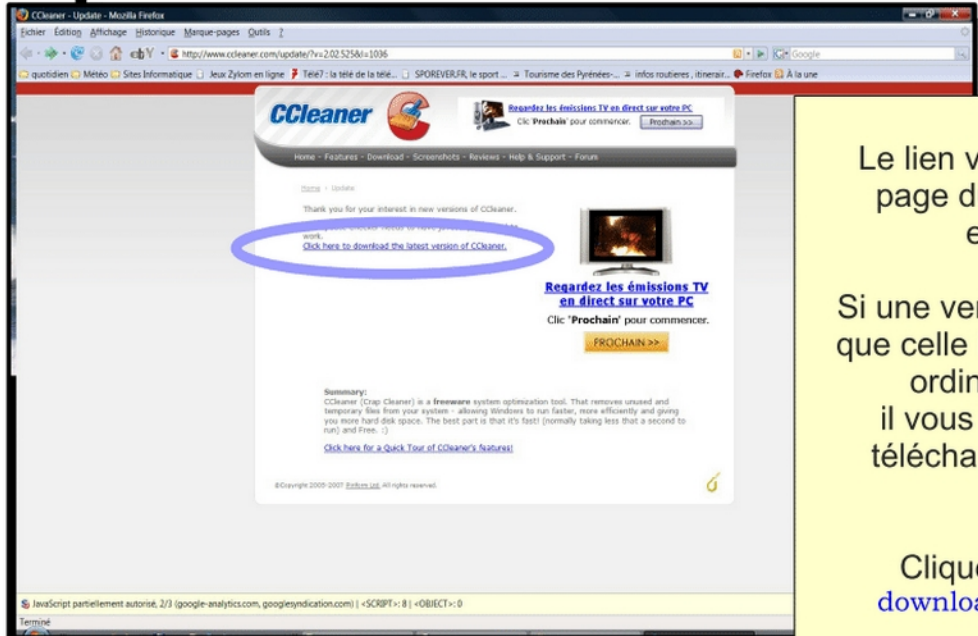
CCleaner - Update - Mozilla Firefox

Fichier Édition Affichage Historique Marque-pages Outils ?

http://www.ccleaner.com/update/?v=2.02.525&l=1036

Google

quotidien Météo Sites Informatique Jeux Zylom en ligne Télé7 : la télé de la télé... SPOREVER.FR, le sport ... Tourisme des Pyrénées-... infos routieres , itinerair... Firefox À la une

CCleaner

Regardez les émissions TV en direct sur votre PC

Clic 'Prochain' pour commencer. Prochain >>

Home · Features · Download · Screenshots · Reviews · Help & Support · Forum

Home › Update

Thank you for your interest in new versions of CCleaner.

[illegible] work.

Click here to download the latest version of CCleaner.

Regardez les émissions TV en direct sur votre PC

Clic 'Prochain' pour commencer.

PROCHAIN >>

Summary:
CCleaner (Crap Cleaner) is a freeware system optimization tool. That removes unused and temporary files from your system - allowing Windows to run faster, more efficiently and giving you more hard disk space. The best part is that it's fast! (normally taking less that a second to run) and Free. :)

Click here for a Quick Tour of CCleaner's features!

©Copyright 2005-2007 Piriform Ltd. All rights reserved.

JavaScript partiellement autorisé, 2/3 (google-analytics.com, googlesyndication.com) | <SCRIPT>: 8 | <OBJECT>: 0

Terminé

Le lien v
page d
e

Si une ver
que celle
ordin
il vous
télécha

Clique
downlo